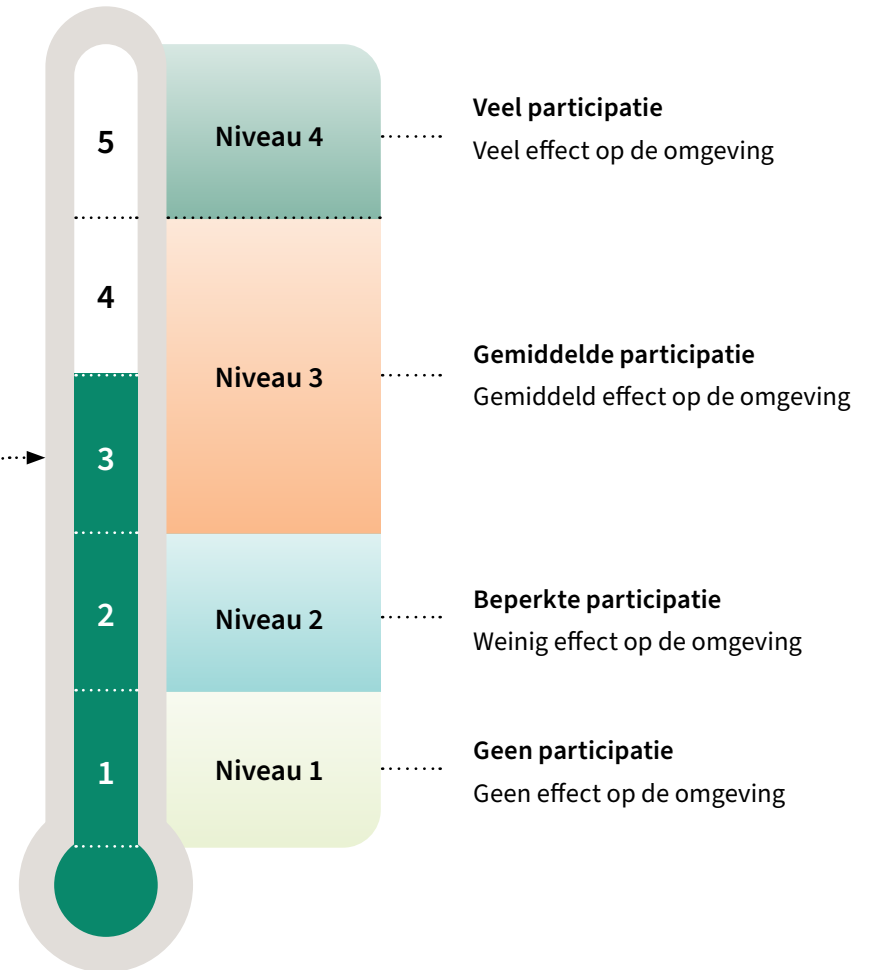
5

Niveau 4

**Veel participatie**
Veel effect op de omgeving

4

Niveau 3

**Gemiddelde participatie**
Gemiddeld effect op de omgeving

3

2

Niveau 2

**Beperkte participatie**
Weinig effect op de omgeving

1

Niveau 1

**Geen participatie**
Geen effect op de omgeving